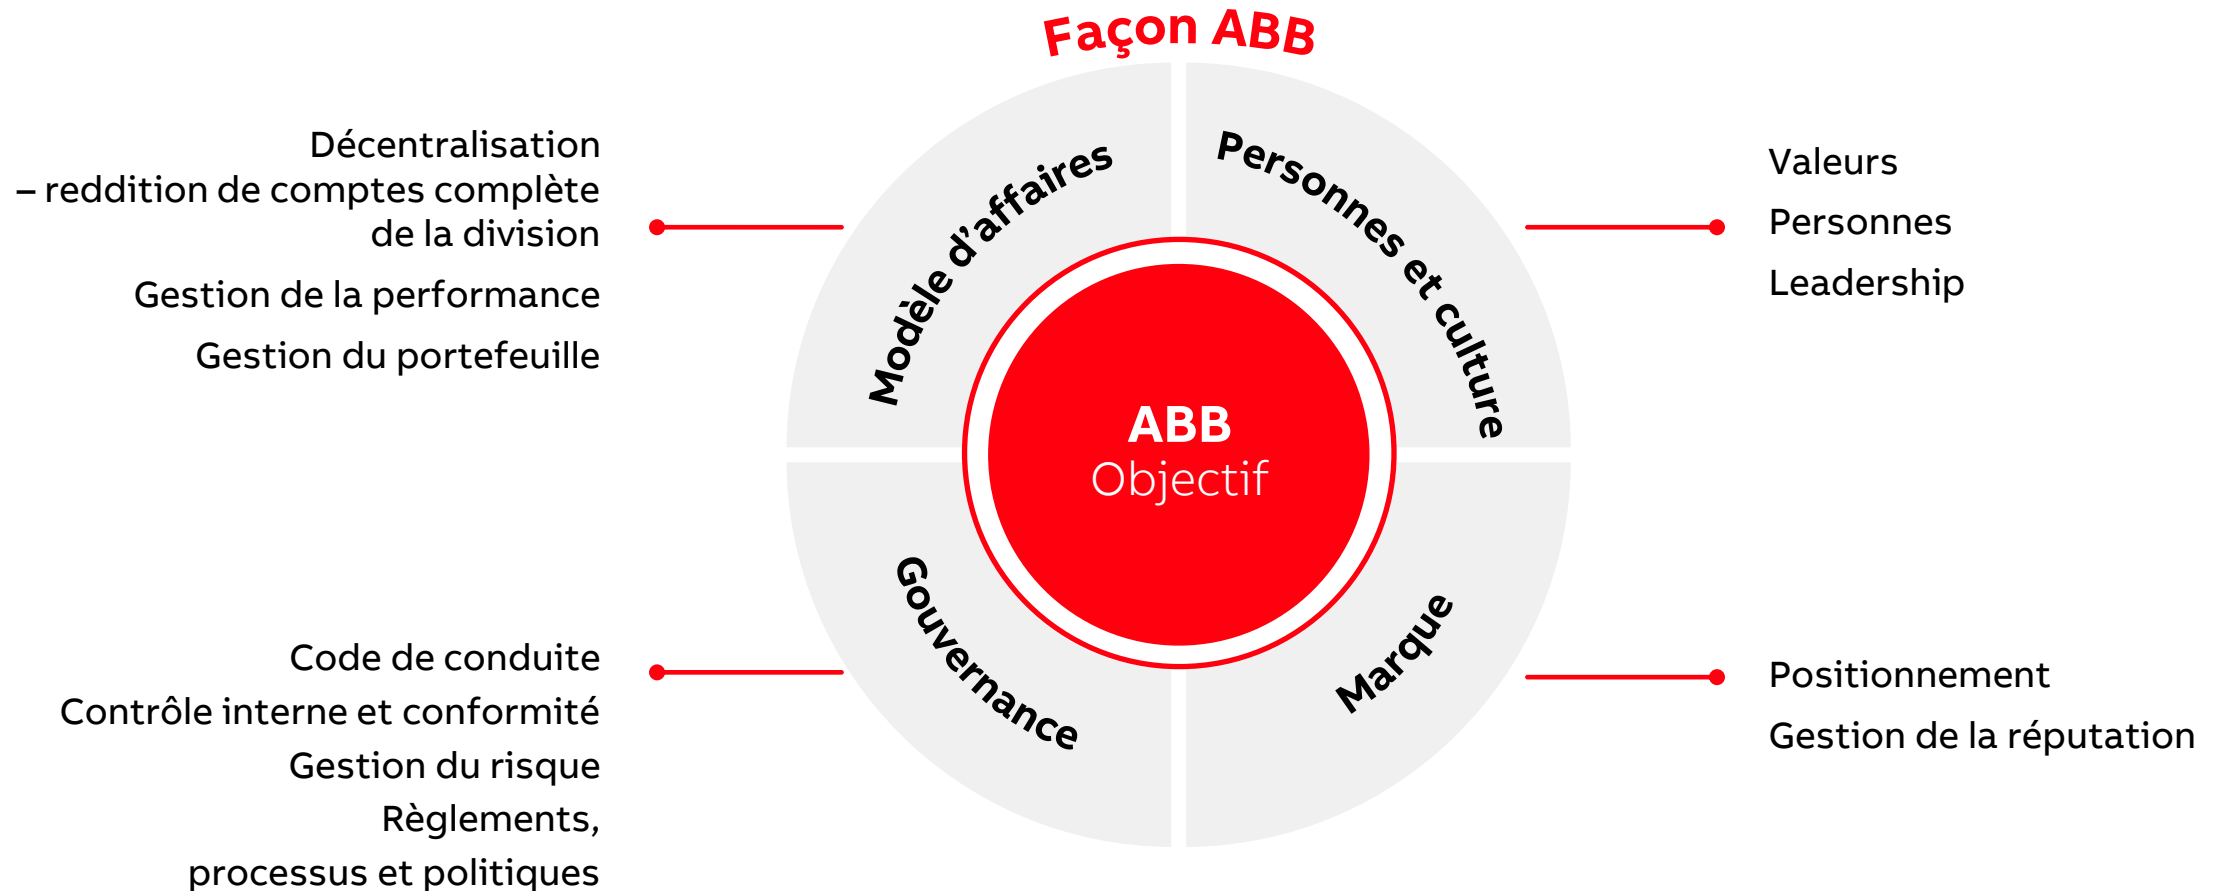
Façon ABB

Décentralisation – reddition de comptes complète de la division

Gestion de la performance

Gestion du portefeuille

Modèle d'affaires

Personnes et culture

Valeurs

Personnes

Leadership

ABB
Objectif

Code de conduite

Contrôle interne et conformité

Gestion du risque

Règlements, processus et politiques

Gouvernance

Marque

Positionnement

Gestion de la réputation